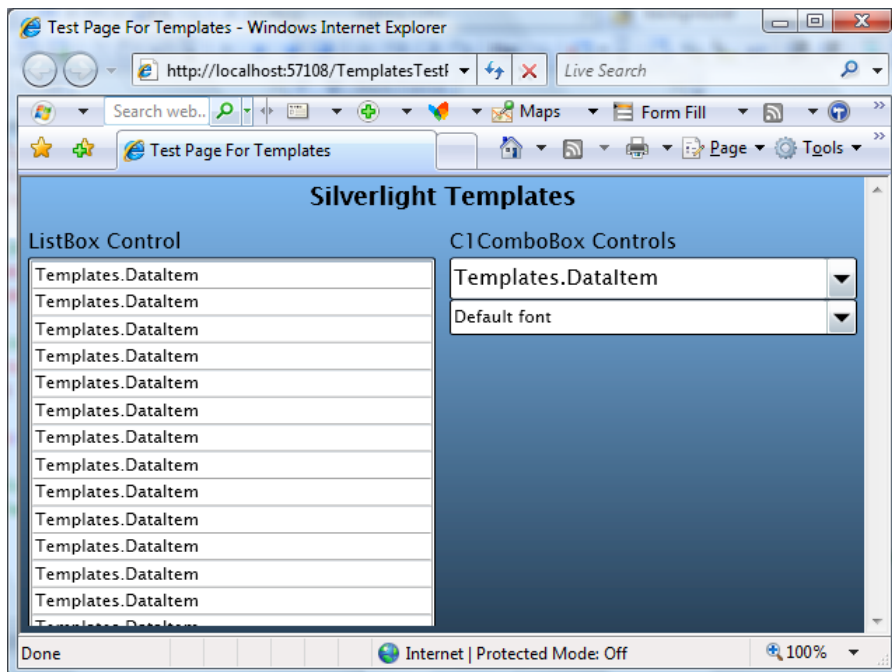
Test Page For Templates - Windows Internet Explorer

http://localhost:57108/TemplatesTestI

Live Search

Search web..

Maps

Form Fill

Test Page For Templates

Page

Tools

Silverlight Templates

ListBox Control

Templates.DataItem
Templates.DataItem
Templates.DataItem
Templates.DataItem
Templates.DataItem
Templates.DataItem
Templates.DataItem
Templates.DataItem
Templates.DataItem
Templates.DataItem
Templates.DataItem
Templates.DataItem
Templates.DataItem
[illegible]

C1ComboBox Controls

Templates.DataItem

Default font

Done

Internet | Protected Mode: Off

100%